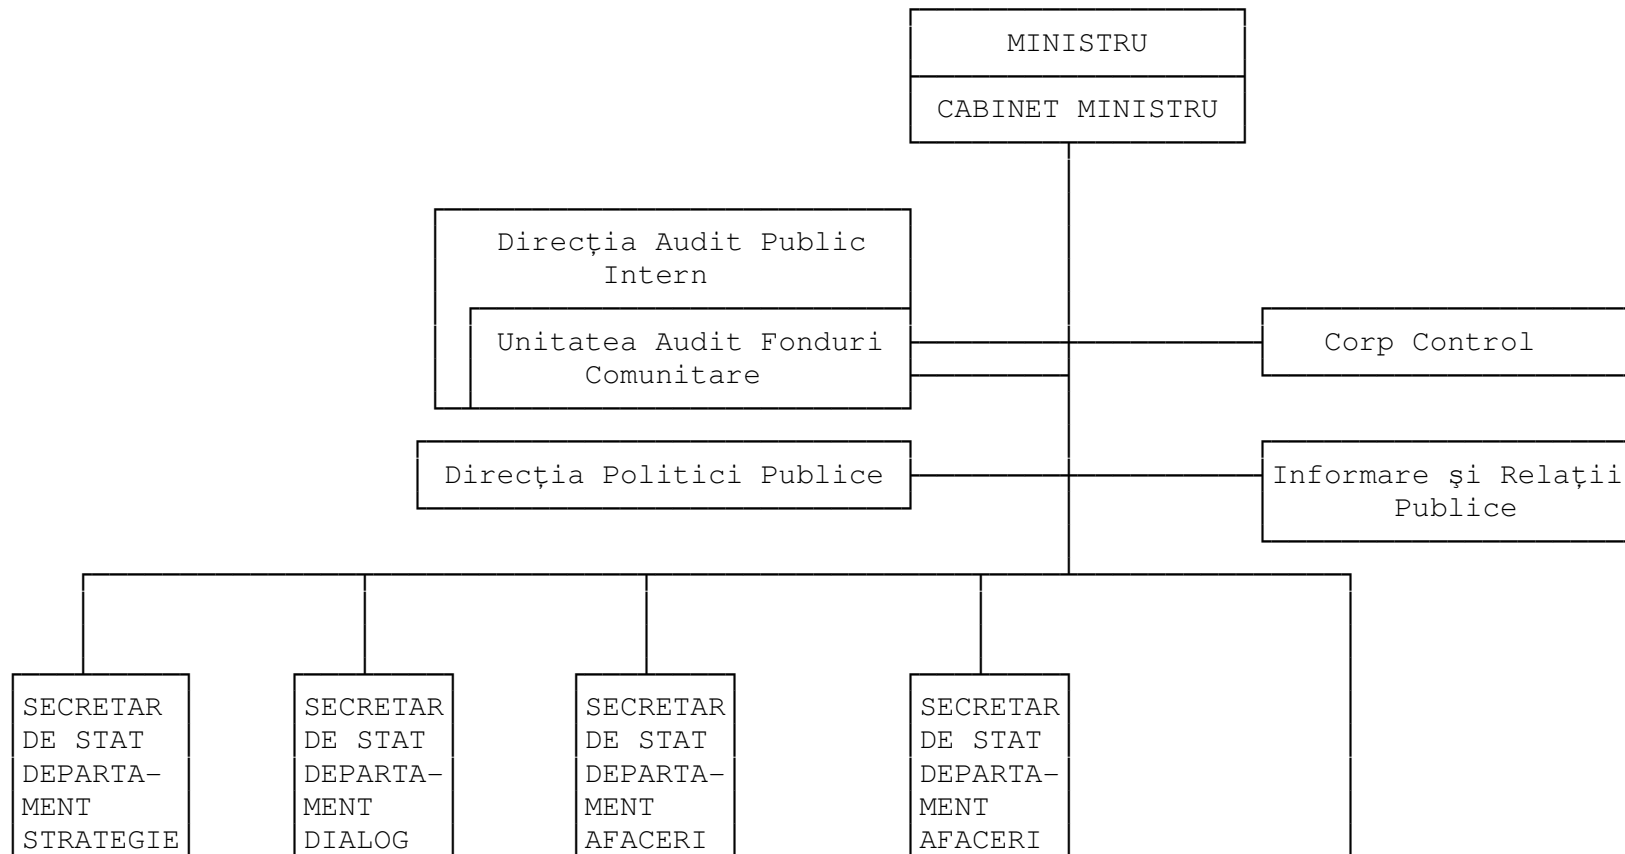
MINISTRU

CABINET MINISTRU

Direcţia Audit Public Intern

Unitatea Audit Fonduri Comunitare

Corp Control

Direcţia Politici Publice

Informare şi Relaţii Publice

SECRETAR DE STAT DEPARTAMENT STRATEGIE

SECRETAR DE STAT DEPARTAMENT DIALOG

SECRETAR DE STAT DEPARTAMENT AFACERI

SECRETAR DE STAT DEPARTAMENT AFACERI